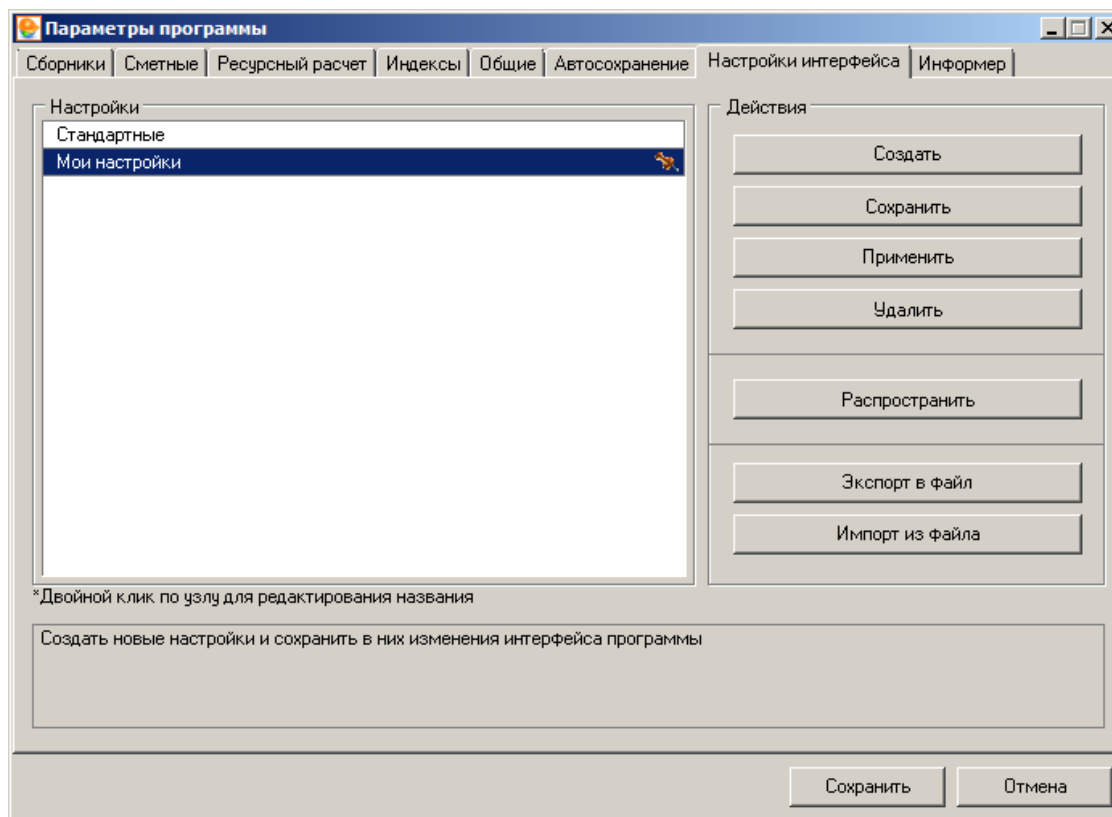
Параметры программы

Сборники | Сметные | Ресурсный расчет | Индексы | Общие | Автосохранение | Настройки интерфейса | Информер

Настройки
Стандартные
Мои настройки

Действия
Создать
Сохранить
Применить
Удалить
Распространить
Экспорт в файл
Импорт из файла

*Двойной клик по узлу для редактирования названия

Создать новые настройки и сохранить в них изменения интерфейса программы

Сохранить
Отмена